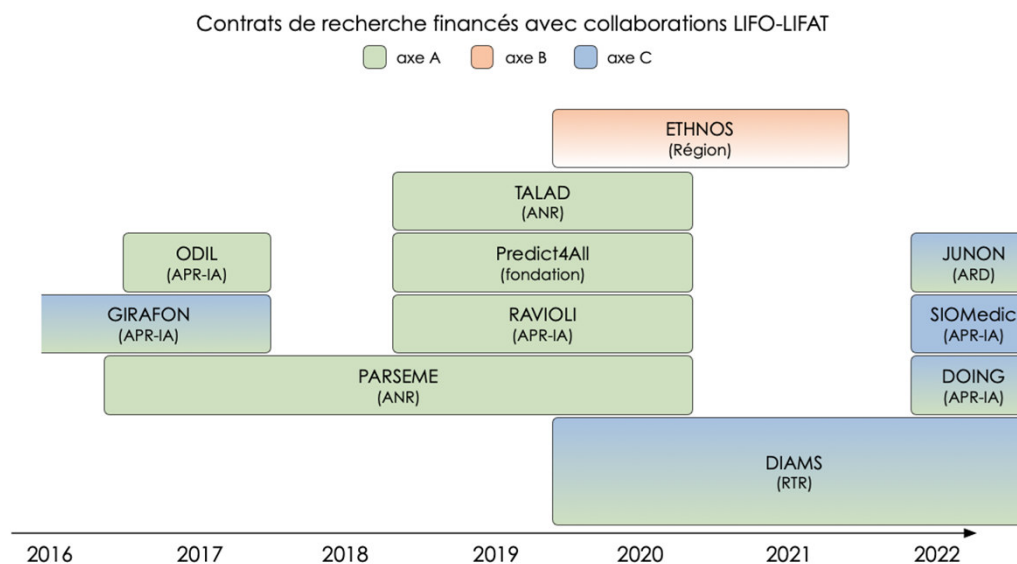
Contrats de recherche financés avec collaborations LIFO-LIFAT

axe A axe B axe C

ETHNOS
(Région)

TALAD
(ANR)

ODIL
(APR-IA)

Predict4All
(fondation)

JUNON
(ARD)

GIRAFON
(APR-IA)

RAVIOLI
(APR-IA)

SIOMedic
(APR-IA)

PARSEME
(ANR)

DOING
(APR-IA)

DIAMS
(RTR)

2016 2017 2018 2019 2020 2021 2022